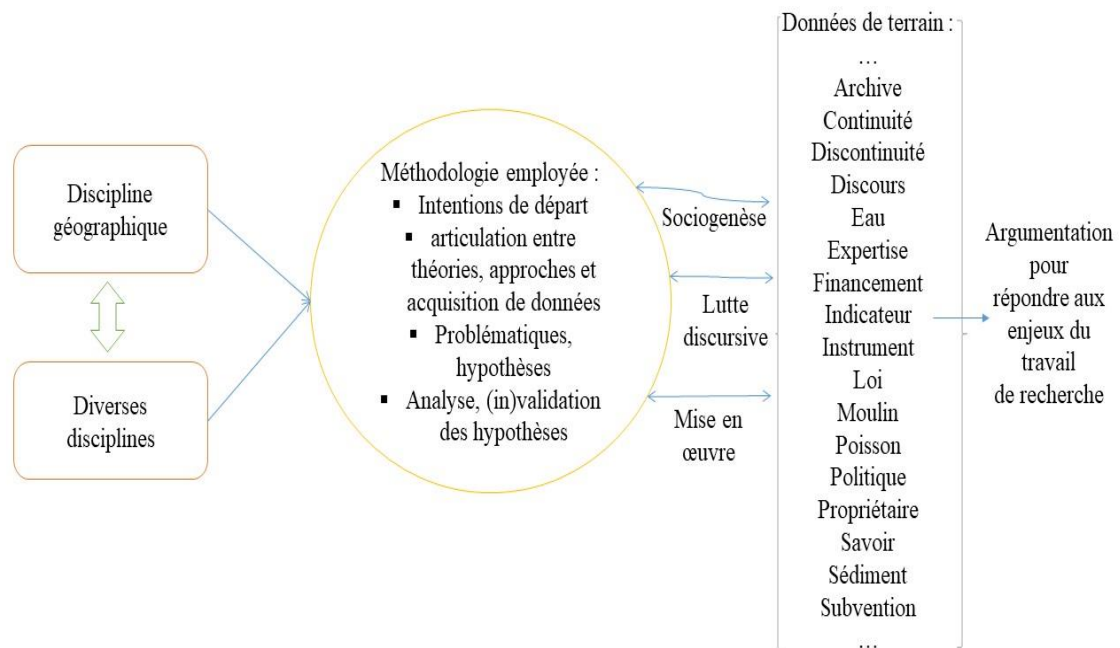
Discipline géographique

Diverses disciplines

Méthodologie employée :
▪ Intentions de départ
▪ articulation entre théories, approches et acquisition de données
▪ Problématiques, hypothèses
▪ Analyse, (in)validation des hypothèses

Sociogenèse

Lutte discursive

Mise en œuvre

Données de terrain :
…
Archive
Continuité
Discontinuité
Discours
Eau
Expertise
Financement
Indicateur
Instrument
Loi
Moulin
Poisson
Politique
Propriétaire
Savoir
Sédiment
Subvention
…

Argumentation pour répondre aux enjeux du travail de recherche